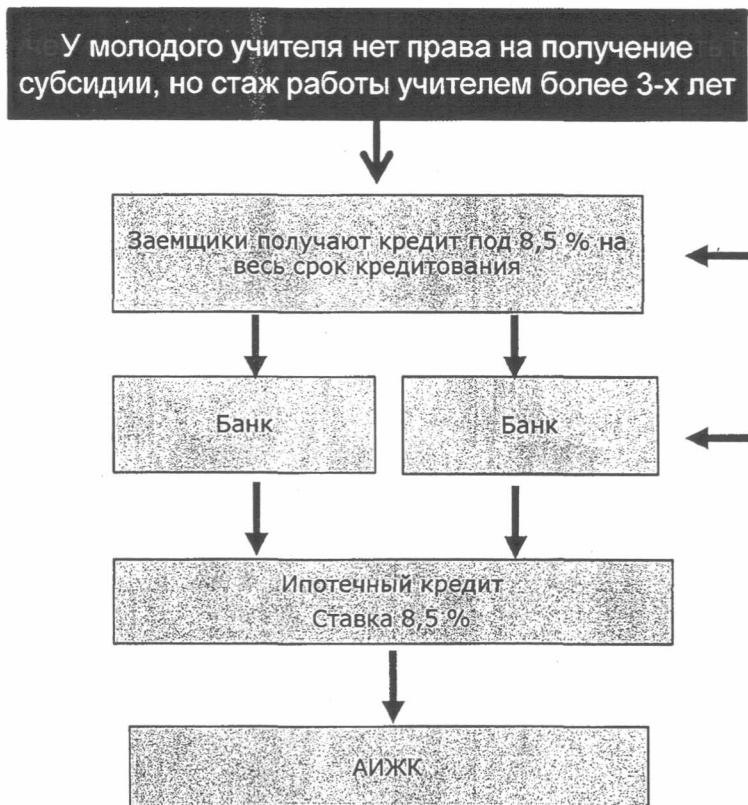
У молодого учителя нет права на получение субсидии, но стаж работы учителем более 3-х лет

Заемщики получают кредит под 8,5 % на весь срок кредитования

Банк

Банк

Ипотечный кредит
Ставка 8,5 %

АИЖК